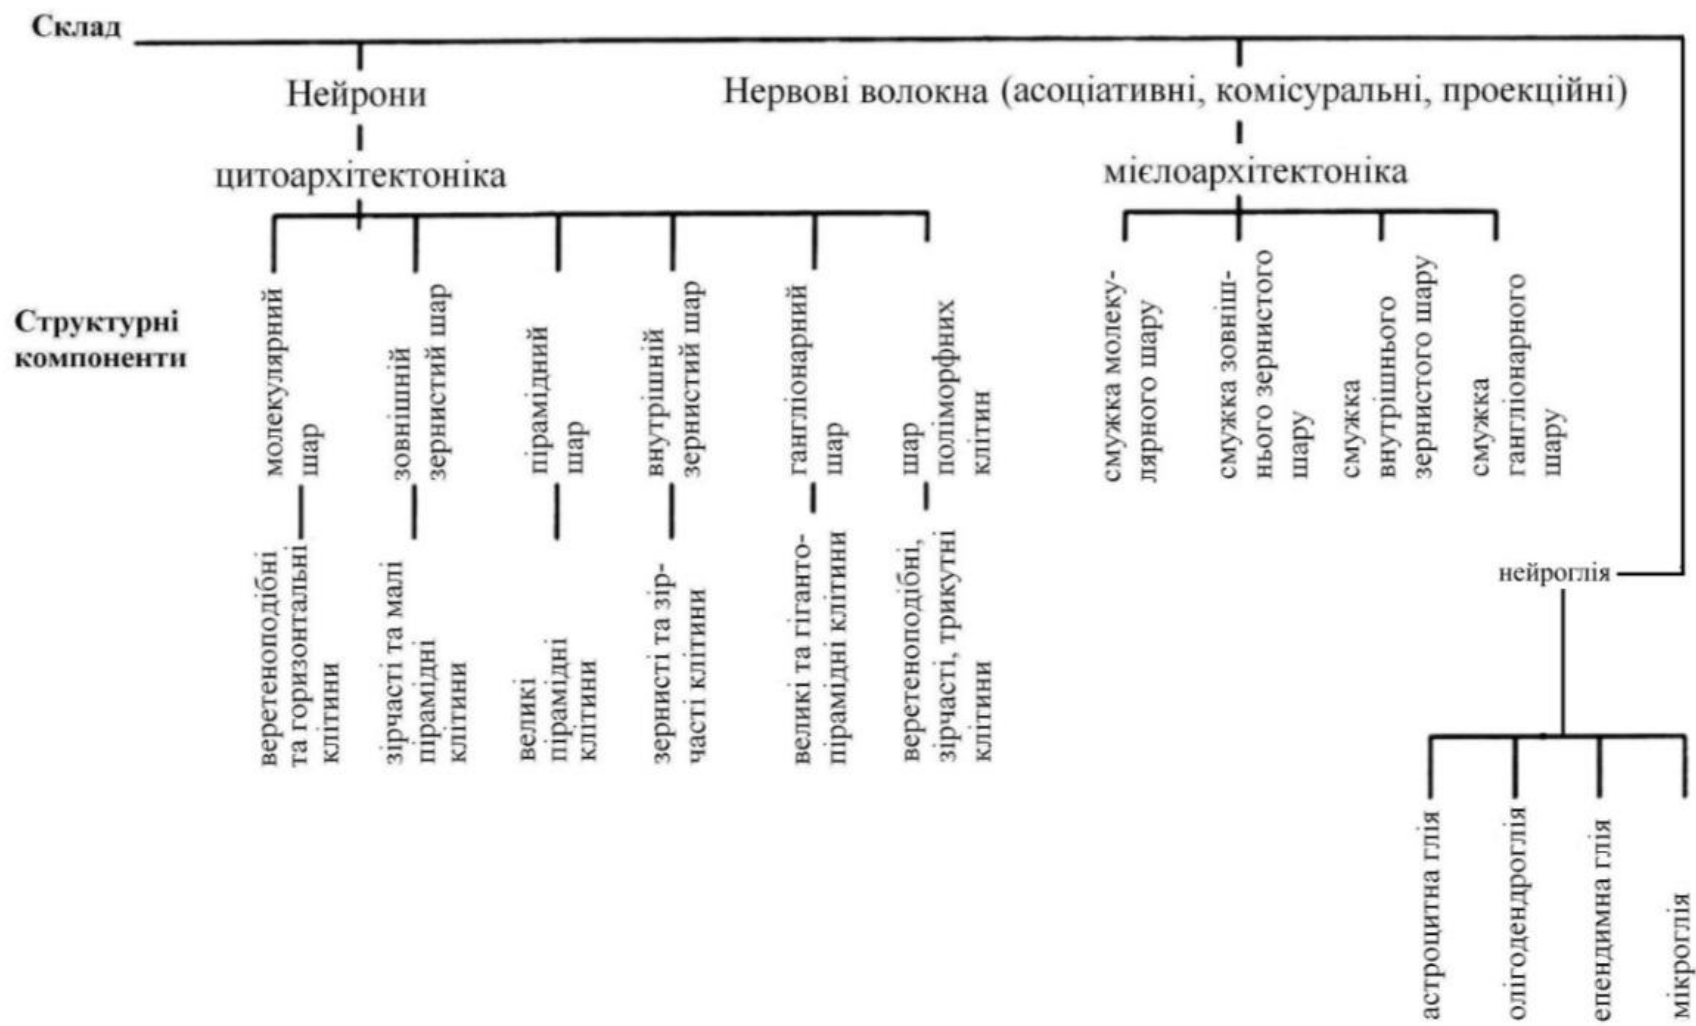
Склад

Нейрони

цитоархітектоніка

Структурні компоненти

молекулярний шар

веретеноподібні та горизонтальні клітини

зовнішній зернистий шар

зірчасті та малі пірамідні клітини

пірамідний шар

великі пірамідні клітини

внутрішній зернистий шар

зернисті та зірчасті клітини

гангліонарний шар

великі та гіганто-пірамідні клітини

шар поліморфних клітин

веретеноподібні, зірчасті, трикутні клітини

Нервові волокна (асоціативні, комісуральні, проекційні)

мієлоархітектоніка

смужка молекулярного шару

смужка зовнішнього зернистого шару

смужка внутрішнього зернистого шару

смужка гангліонарного шару

нейроглія

астроцитна глія

олігодендроглія

епендимна глія

мікроглія